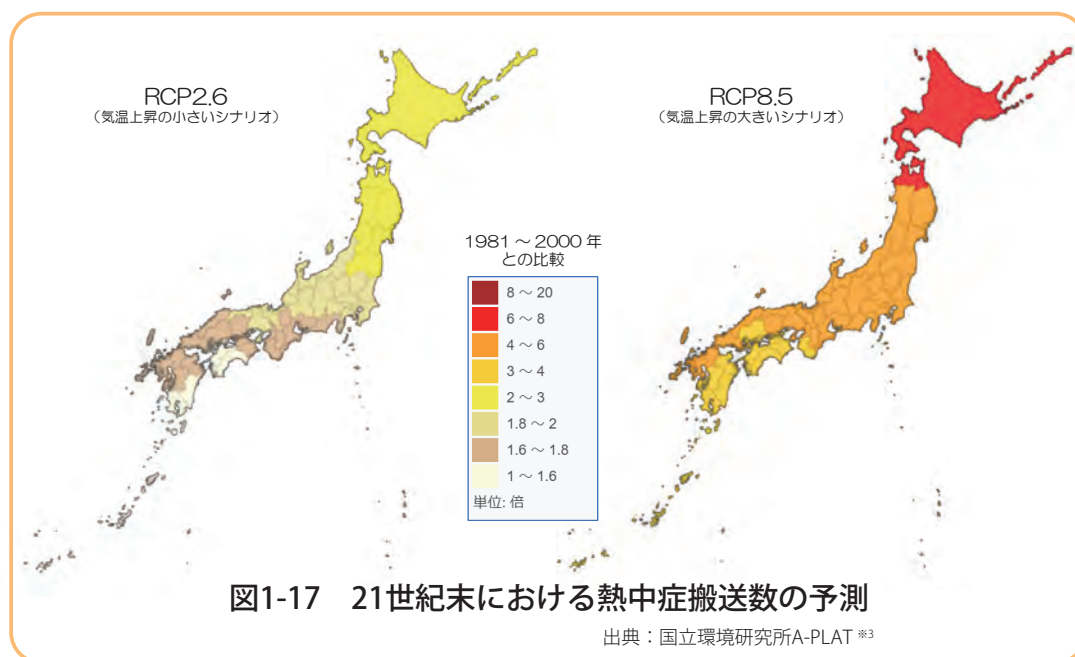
RCP2.6
（気温上昇の小さいシナリオ）

RCP8.5
（気温上昇の大きいシナリオ）

1981 ～ 2000 年
との比較

8 ～ 20
6 ～ 8
4 ～ 6
3 ～ 4
2 ～ 3
1.8 ～ 2
1.6 ～ 1.8
1 ～ 1.6
単位: 倍

図1-17　21世紀末における熱中症搬送数の予測

出典：国立環境研究所A-PLAT ※3